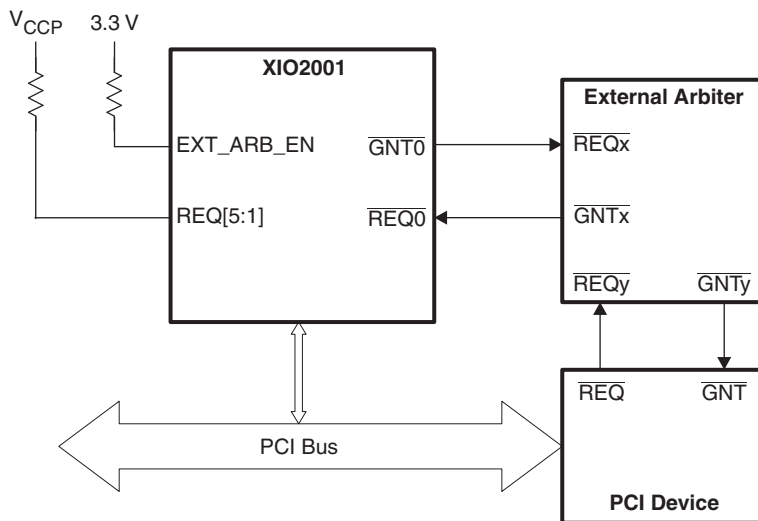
$V_{CCP}$

3.3 V

XIO2001

EXT_ARB_EN

REQ[5:1]

$\overline{GNT0}$

$\overline{REQ0}$

External Arbiter

$\overline{REQx}$

$\overline{GNTx}$

$\overline{REQy}$

$\overline{GNTy}$

PCI Bus

$\overline{REQ}$

$\overline{GNT}$

PCI Device